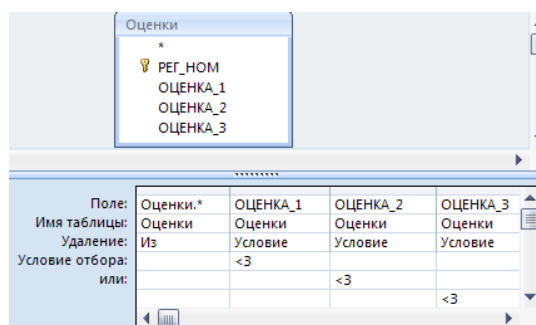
Оценки
*
РЕГ_НОМ
ОЦЕНКА_1
ОЦЕНКА_2
ОЦЕНКА_3

| Поле: | Оценки.* | ОЦЕНКА_1 | ОЦЕНКА_2 | ОЦЕНКА_3 |
|---|---|---|---|---|
| Имя таблицы: | Оценки | Оценки | Оценки | Оценки |
| Удаление: | Из | Условие | Условие | Условие |
| Условие отбора: | | <3 | | |
| или: | | | <3 | |
| | | | | <3 |